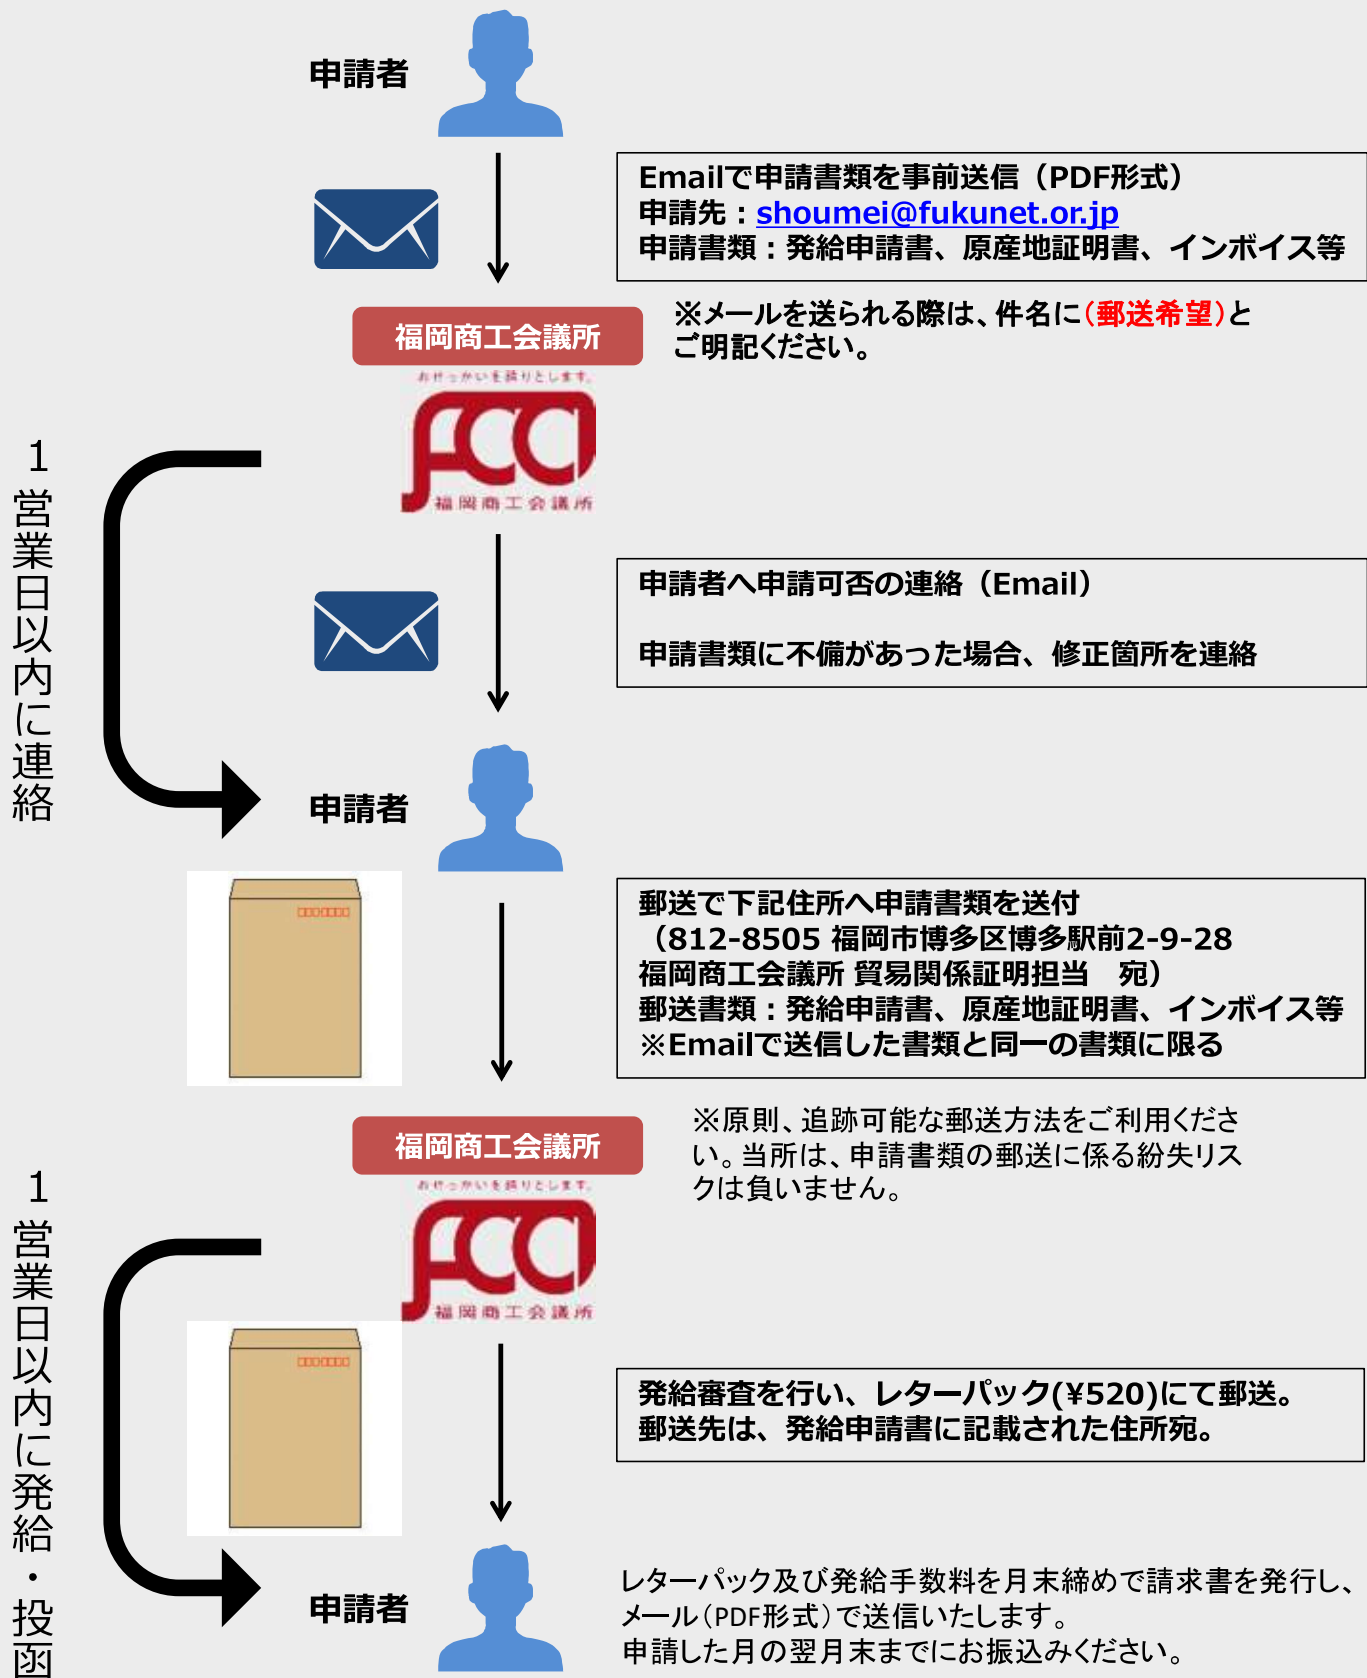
申請者

Emailで申請書類を事前送信（PDF形式）
申請先：shoumei@fukunet.or.jp
申請書類：発給申請書、原産地証明書、インボイス等

福岡商工会議所

※メールを送られる際は、件名に（郵送希望）とご明記ください。

おせっかいを誇りとします。
FCCI
福岡商工会議所

1営業日以内に連絡

申請者へ申請可否の連絡（Email）

申請書類に不備があった場合、修正箇所を連絡

申請者

郵送で下記住所へ申請書類を送付
（812-8505 福岡市博多区博多駅前2-9-28
福岡商工会議所 貿易関係証明担当　宛）
郵送書類：発給申請書、原産地証明書、インボイス等
※Emailで送信した書類と同一の書類に限る

福岡商工会議所

※原則、追跡可能な郵送方法をご利用ください。当所は、申請書類の郵送に係る紛失リスクは負いません。

おせっかいを誇りとします。
FCCI
福岡商工会議所

1営業日以内に発給・投函

発給審査を行い、レターパック(¥520)にて郵送。
郵送先は、発給申請書に記載された住所宛。

申請者

レターパック及び発給手数料を月末締めで請求書を発行し、メール（PDF形式）で送信いたします。
申請した月の翌月末までにお振込みください。